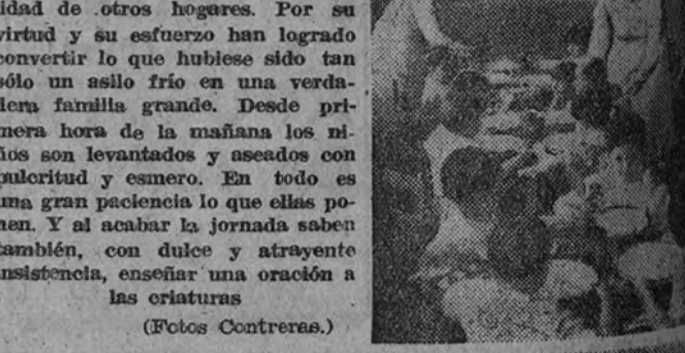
idad de otros hogares. Por su virtud y su esfuerzo han logrado convertir lo que hubiese sido tan sólo un asilo frío en una verdadera familia grande. Desde primera hora de la mañana los niños son levantados y aseados con pulcritud y esmero. En todo es una gran paciencia lo que ellas ponen. Y al acabar la jornada saben también, con dulce y atrayente insistencia, enseñar una oración a las criaturas

(Fotos Contreras.)